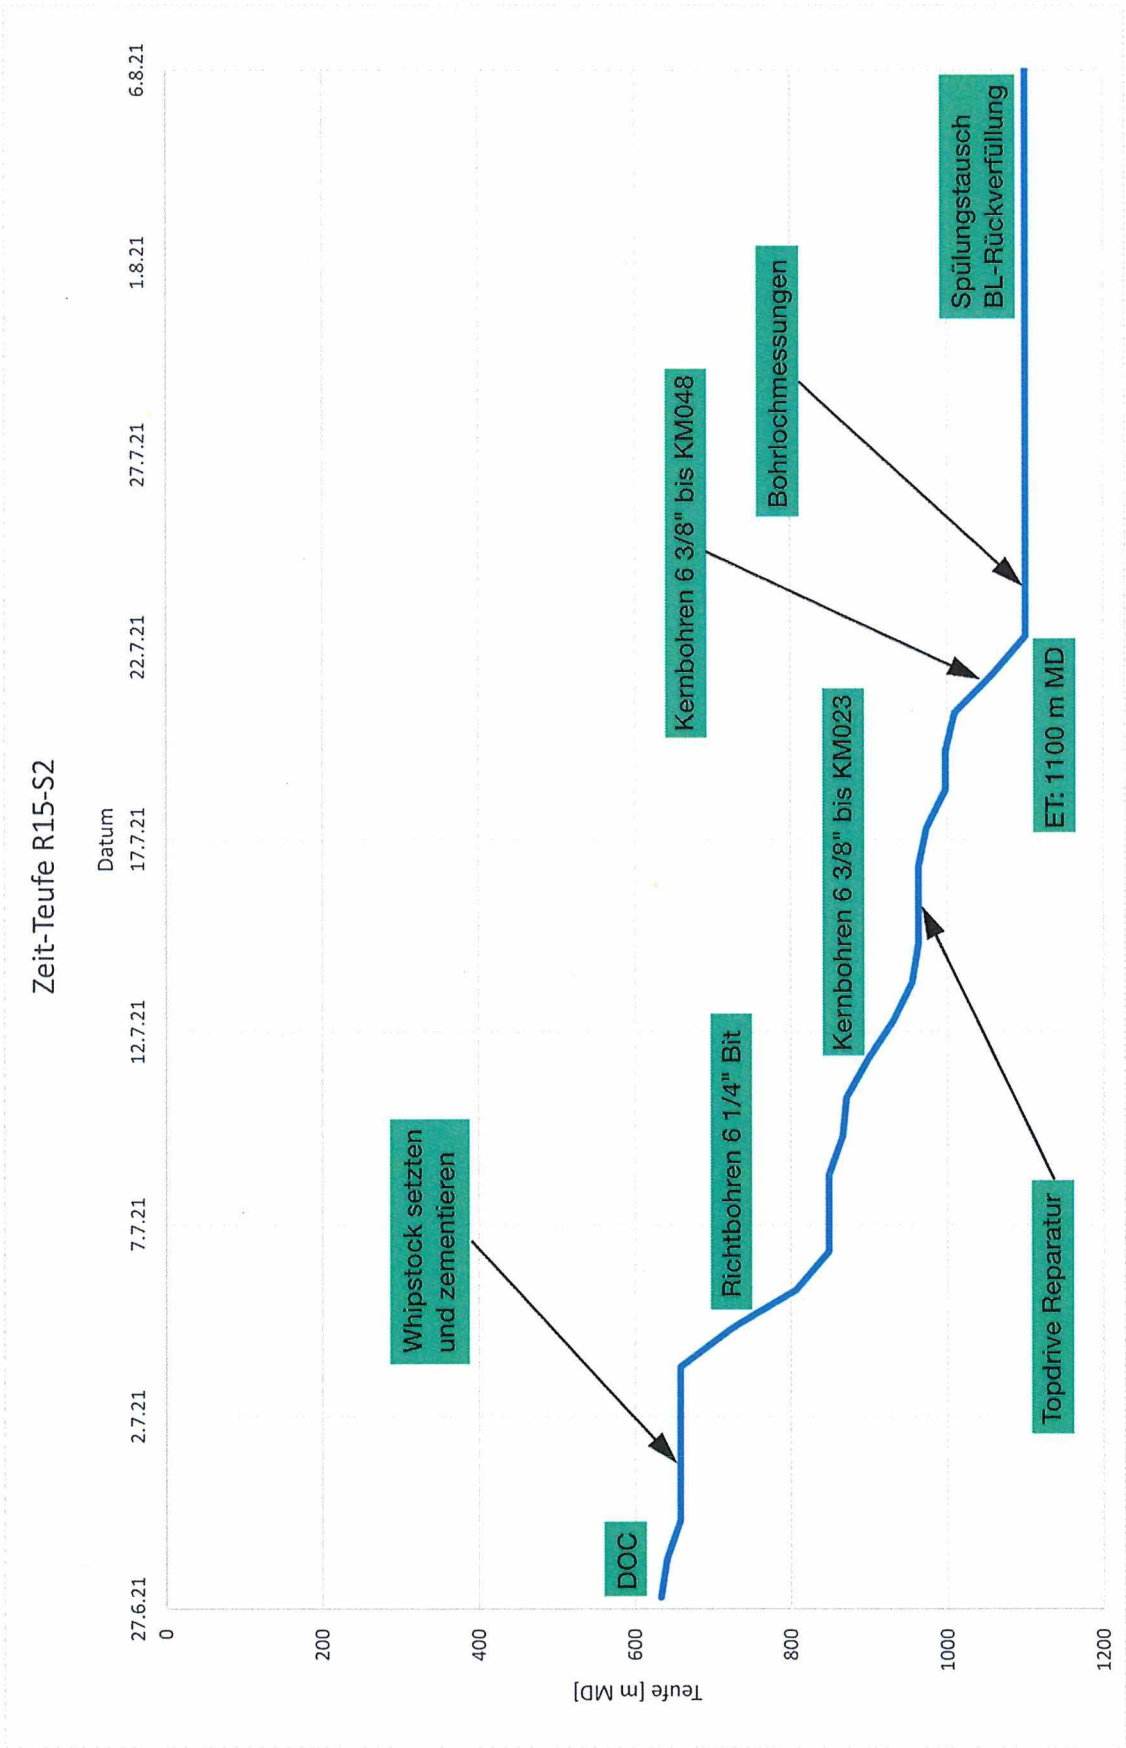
Zeit-Teufe R15-S2

Datum

27.6.21
2.7.21
7.7.21
12.7.21
17.7.21
22.7.21
27.7.21
1.8.21
6.8.21

Teufe [m MD]

0
200
400
600
800
1000
1200

DOC

Whipstock setzten und zementieren

Richtbohren 6 1/4" Bit

Kernbohren 6 3/8" bis KM023

Topdrive Reparatur

Kernbohren 6 3/8" bis KM048

ET: 1100 m MD

Bohrlochmessungen

Spülungstausch BL-Rückverfüllung